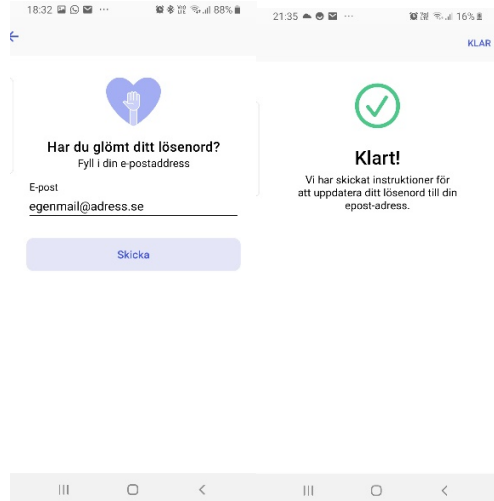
18:32 ··· 88%

Har du glömt ditt lösenord?
Fyll i din e-postaddress

E-post
egenmail@adress.se

Skicka

21:35 ··· 16%

KLAR

Klart!
Vi har skickat instruktioner för att uppdatera ditt lösenord till din epost-adress.